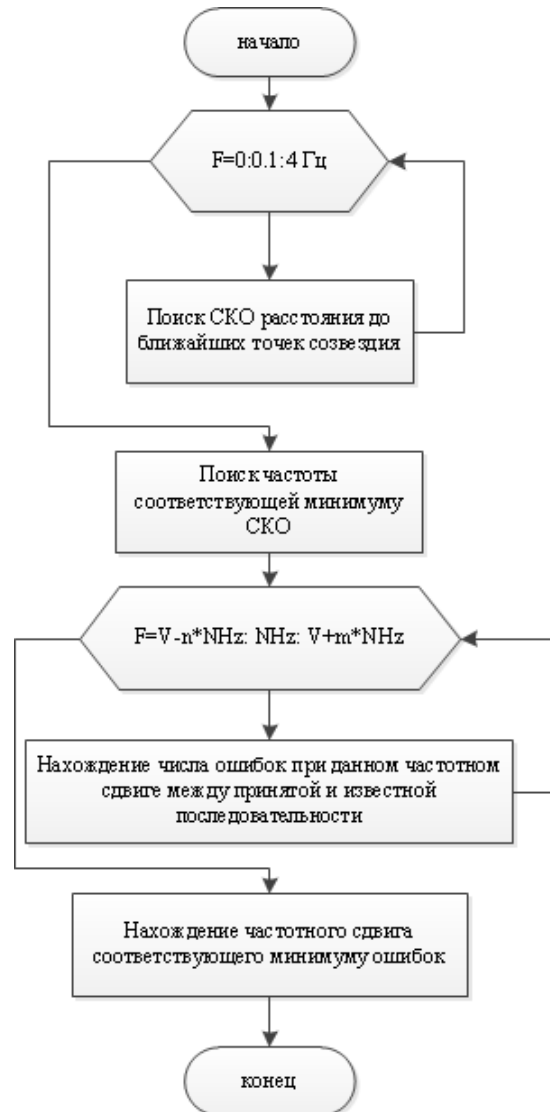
начало

F=0:0.1:4 Гц

Поиск СКО расстояния до ближайших точек созвездия

Поиск частоты соответствующей минимуму СКО

F=V-n*NHz: NHz: V+m*NHz

Нахождение числа ошибок при данном частотном сдвиге между принятой и известной последовательности

Нахождение частотного сдвига соответствующего минимуму ошибок

конец